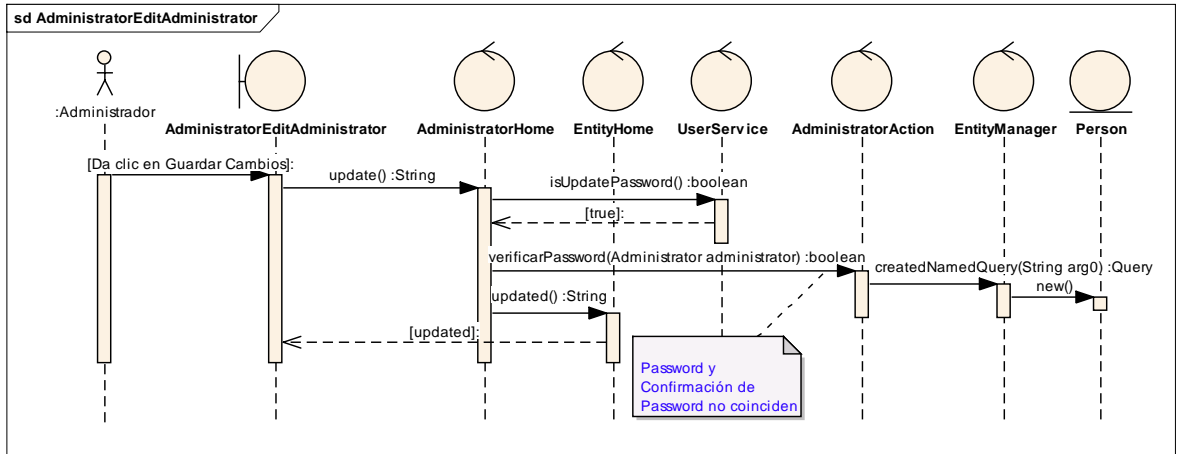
sd AdministratorEditAdministrator

:Administrador

AdministratorEditAdministrator

AdministratorHome

EntityHome

UserService

AdministratorAction

EntityManager

Person

[Da clic en Guardar Cambios]:

update() :String

isUpdatePassword() :boolean

[true]:

verificarPassword(Administrator administrator) :boolean

createdNamedQuery(String arg0) :Query

new()

updated() :String

[updated]:

Password y Confirmación de Password no coinciden